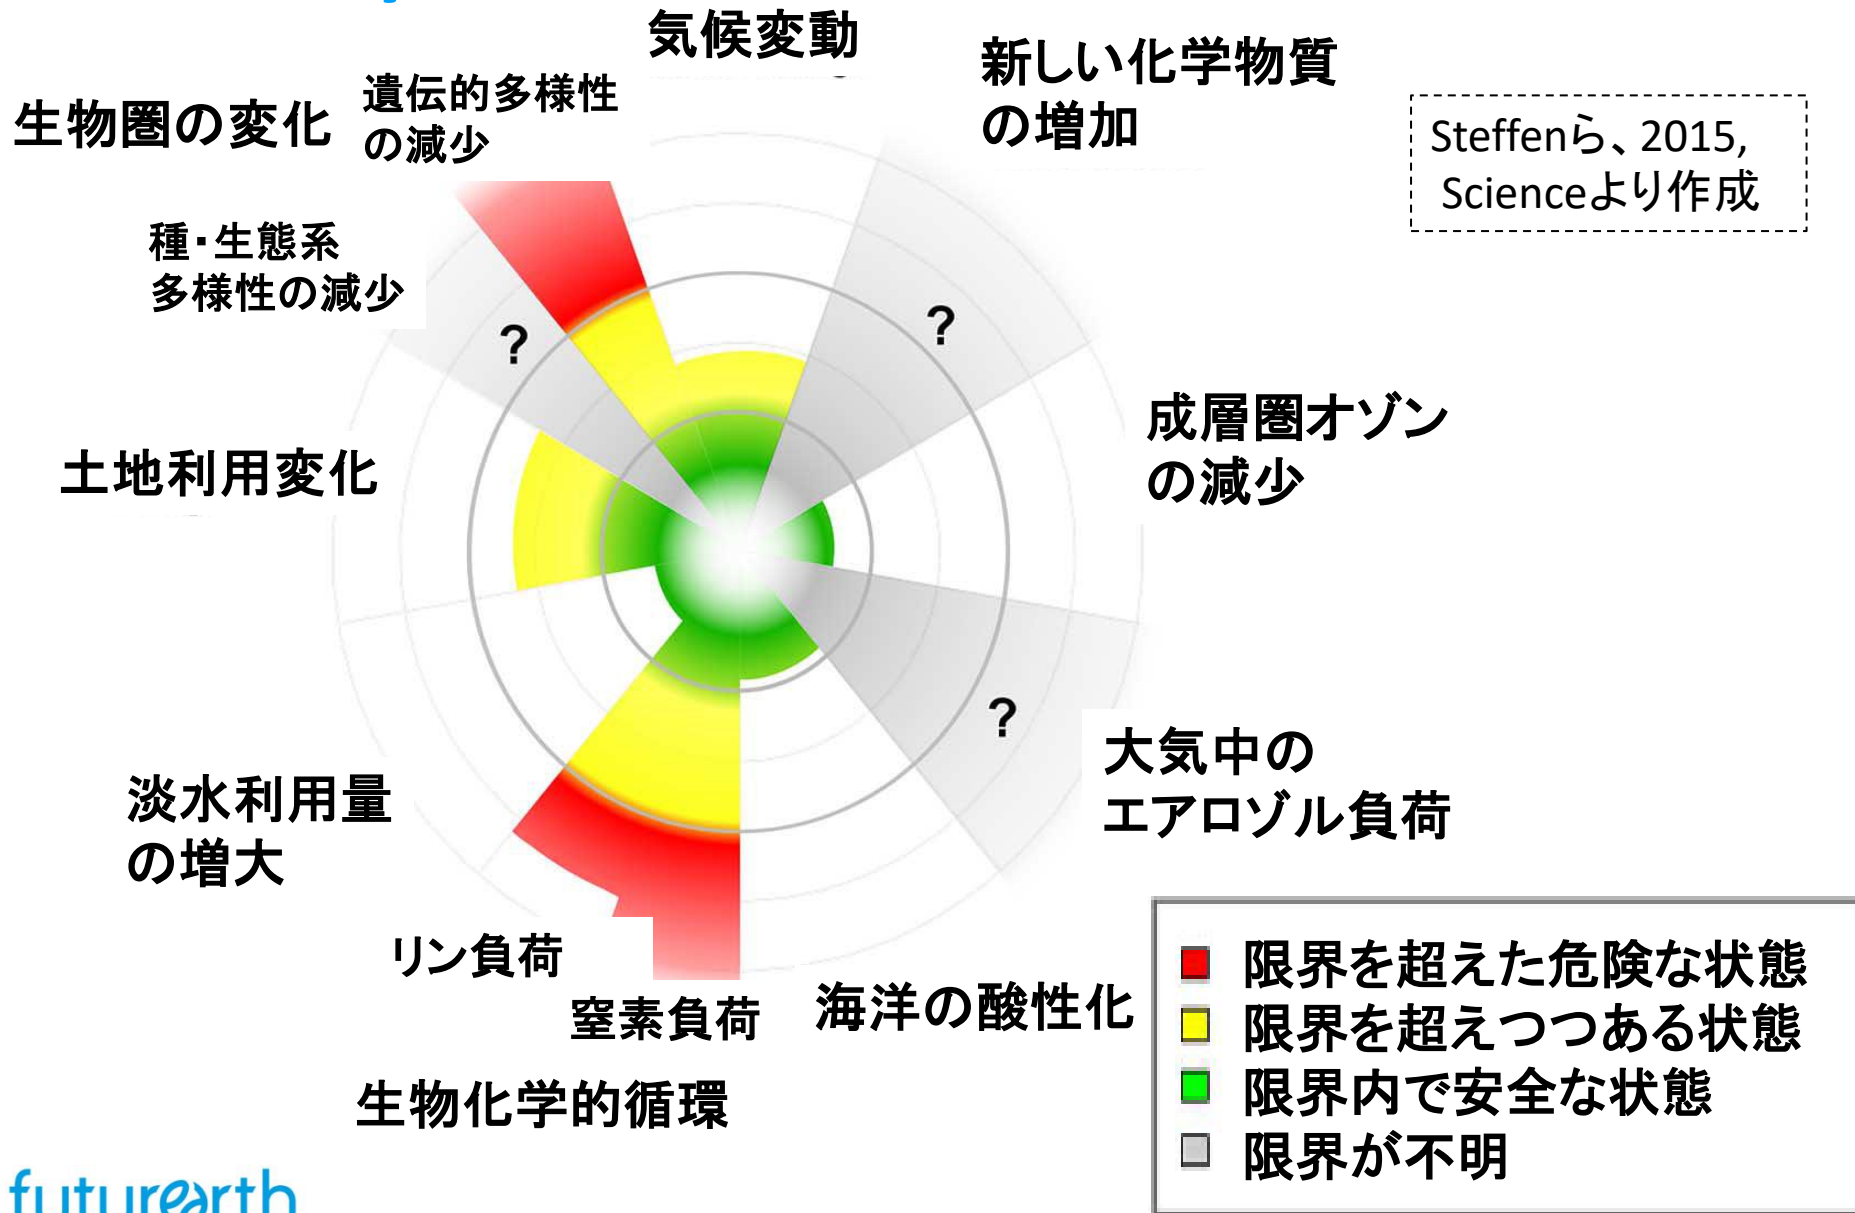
気候変動

新しい化学物質の増加

Steffenら、2015, Scienceより作成

生物圏の変化

遺伝的多様性の減少

種・生態系多様性の減少

?

?

成層圏オゾンの減少

土地利用変化

?

大気中のエアロゾル負荷

淡水利用量の増大

リン負荷

窒素負荷

海洋の酸性化

生物化学的循環

限界を超えた危険な状態
限界を超えつつある状態
限界内で安全な状態
限界が不明

futurearth